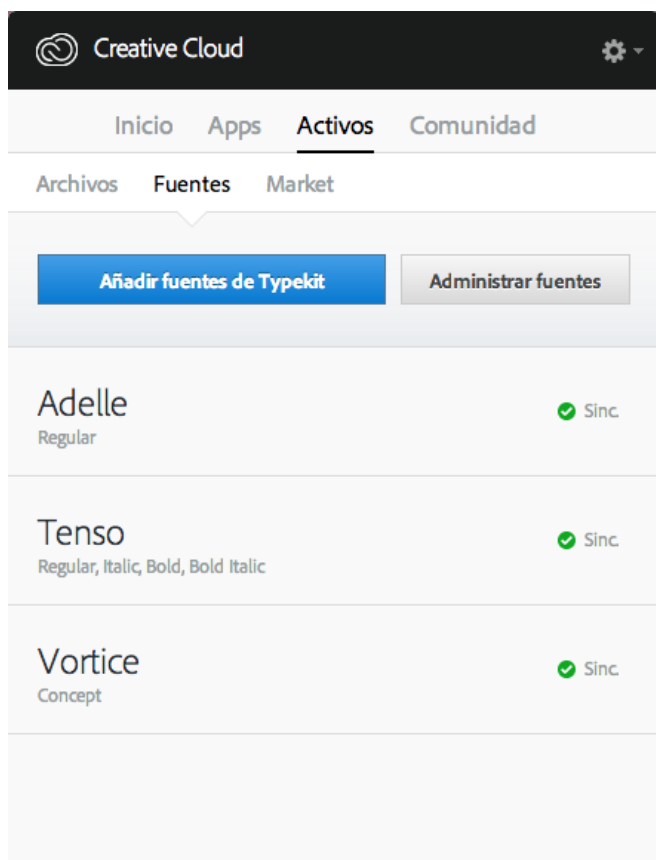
Creative Cloud

Inicio Apps Activos Comunidad

Archivos Fuentes Market

Añadir fuentes de Typekit

Administrar fuentes

Adelle
Regular
Sinc.

Tenso
Regular, Italic, Bold, Bold Italic
Sinc.

Vortice
Concept
Sinc.